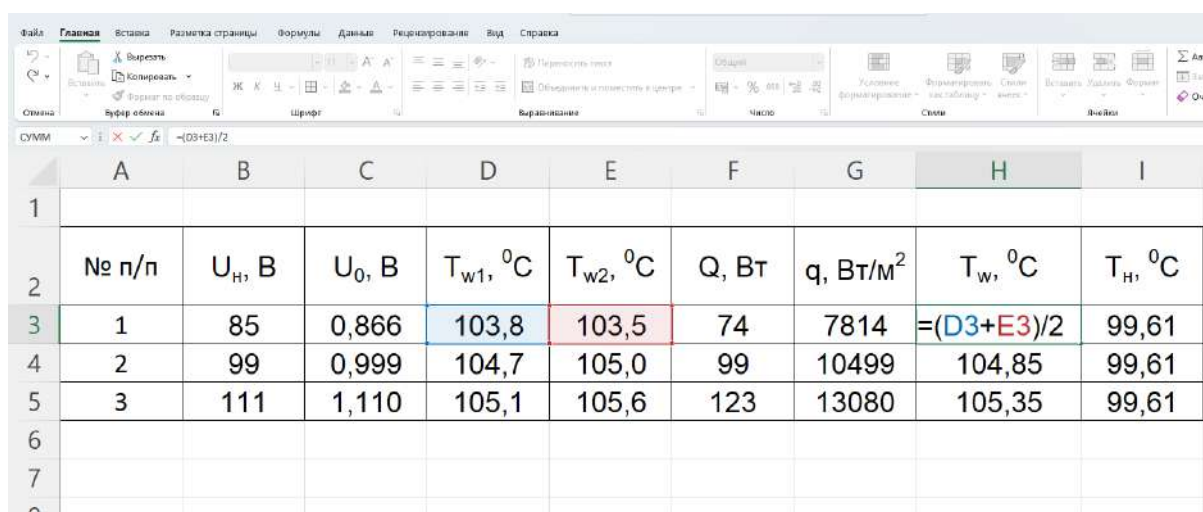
Файл Главная Вставка Разметка страницы Формулы Данные Рецензирование Вид Справка

Вставить Вырезать Копировать Формат по образцу Буфер обмена

Ж К Ч Шрифт

Переносить текст Объединить и поместить в центре Выравнивание

Общий Число

Условное форматирование Форматировать как таблицу Стили ячеек Стили

Вставить Удалить Формат Ячейки

Отмена

СУММ $f_x$ =(D3+E3)/2

| | A | B | C | D | E | F | G | H | I |
|---|---|---|---|---|---|---|---|---|---|
| 1 | | | | | | | | | |
| 2 | № п/п | $U_н$, В | $U_0$, В | $T_{w1}$, $^0C$ | $T_{w2}$, $^0C$ | Q, Вт | q, Вт/м$^2$ | $T_w$, $^0C$ | $T_н$, $^0C$ |
| 3 | 1 | 85 | 0,866 | 103,8 | 103,5 | 74 | 7814 | =(D3+E3)/2 | 99,61 |
| 4 | 2 | 99 | 0,999 | 104,7 | 105,0 | 99 | 10499 | 104,85 | 99,61 |
| 5 | 3 | 111 | 1,110 | 105,1 | 105,6 | 123 | 13080 | 105,35 | 99,61 |
| 6 | | | | | | | | | |
| 7 | | | | | | | | | |